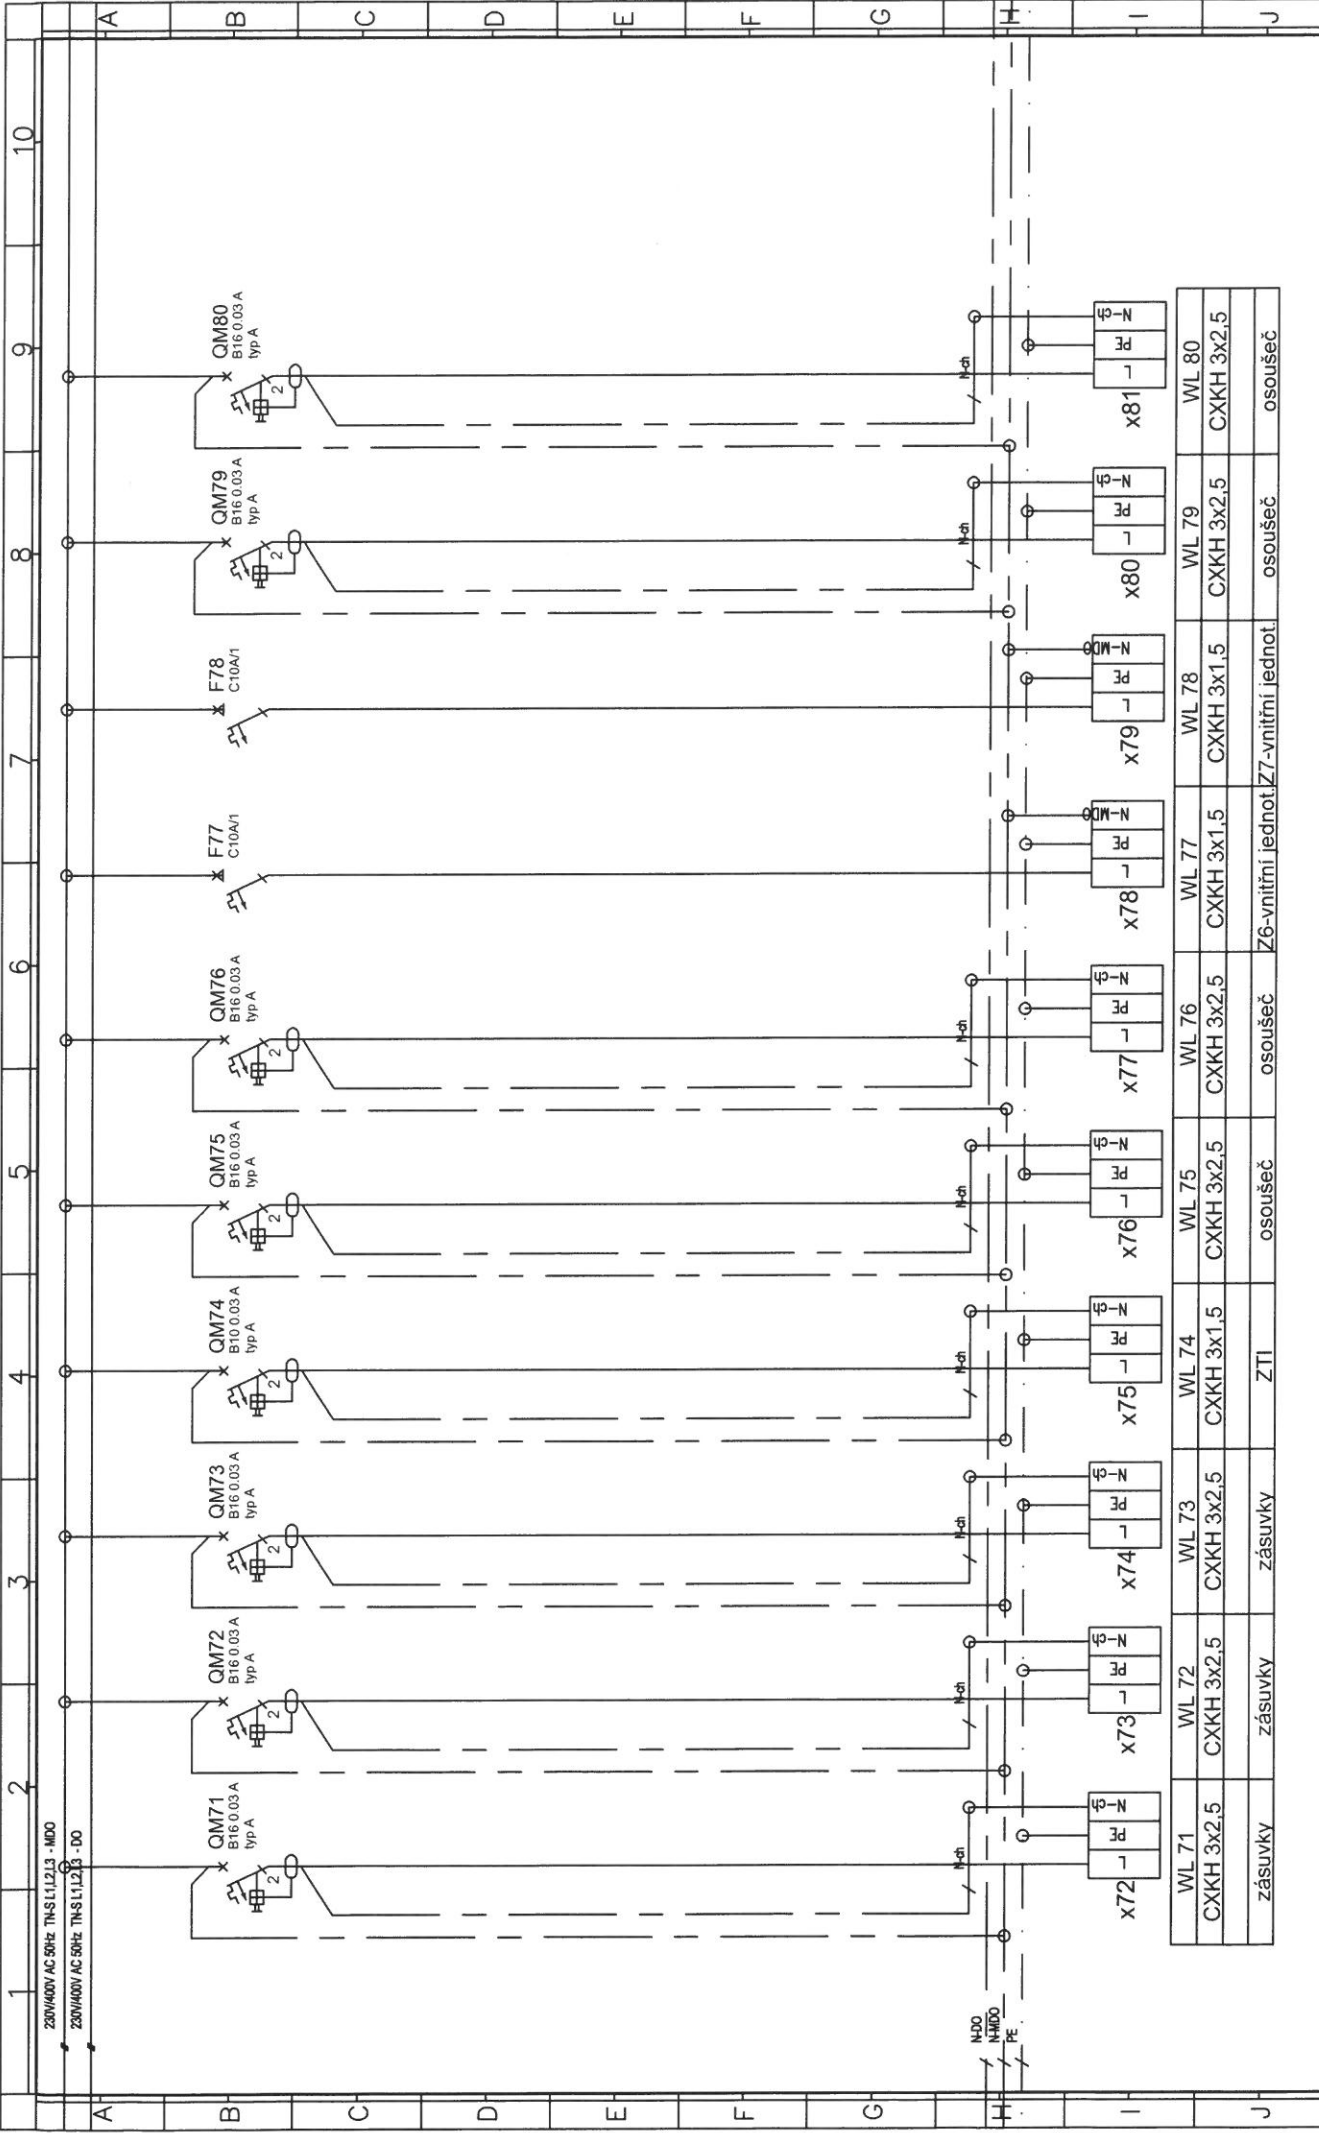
A B C D E F G H I J

1 2 3 4 5 6 7 8 9 10

230V/400V AC 50Hz TN-S L1,L2,L3 - MDO
230V/400V AC 50Hz TN-S L1,L2,L3 - DO

N-DO
N-MDO
PE

QM71 B16 0.03 A typ A
QM72 B16 0.03 A typ A
QM73 B16 0.03 A typ A
QM74 B10 0.03 A typ A
QM75 B16 0.03 A typ A
QM76 B16 0.03 A typ A
F77 C10A/1
F78 C10A/1
QM79 B16 0.03 A typ A
QM80 B16 0.03 A typ A

N-ch

x72 L PE N-ch
x73 L PE N-ch
x74 L PE N-ch
x75 L PE N-ch
x76 L PE N-ch
x77 L PE N-ch
x78 L PE N-MDO
x79 L PE N-MDO
x80 L PE N-ch
x81 L PE N-ch

| WL 71 | WL 72 | WL 73 | WL 74 | WL 75 | WL 76 | WL 77 | WL 78 | WL 79 | WL 80 |
|---|---|---|---|---|---|---|---|---|---|
| CXKH 3x2,5 | CXKH 3x2,5 | CXKH 3x2,5 | CXKH 3x1,5 | CXKH 3x2,5 | CXKH 3x2,5 | CXKH 3x1,5 | CXKH 3x1,5 | CXKH 3x2,5 | CXKH 3x2,5 |
| zásuvky | zásuvky | zásuvky | ZTI | osoušeč | osoušeč | Z6-vnitřní jednot. | Z7-vnitřní jednot. | osoušeč | osoušeč |